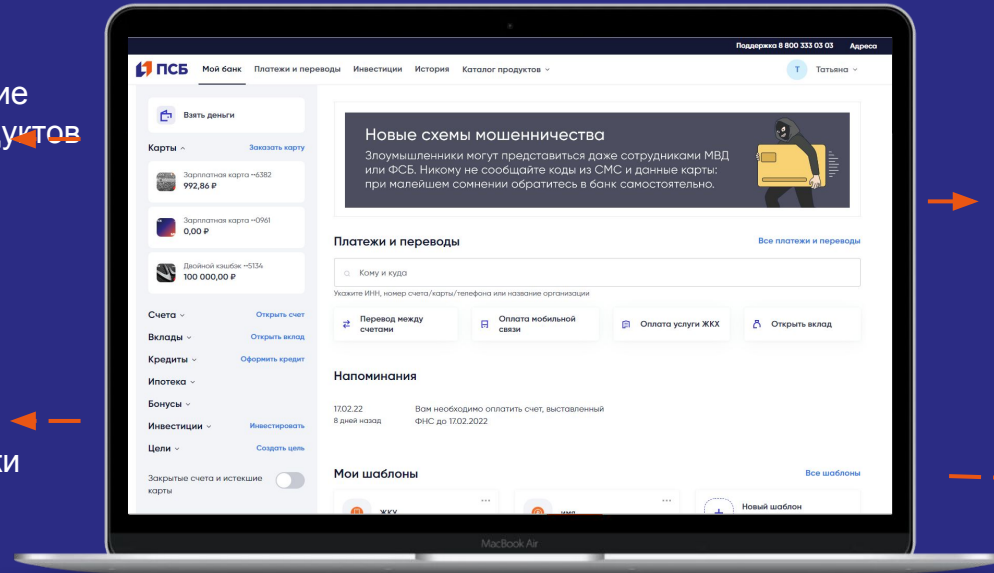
ие
уктов

ки

Поддержка 8 800 333 03 03 Адреса

ПСБ Мой банк Платежи и переводы Инвестиции История Каталог продуктов

Т Татьяна

Взять деньги

Карты Заказать карту

Зарплатная карта ••6382
992,86 ₽

Зарплатная карта ••0961
0,00 ₽

Двойной кэшбэк ••5134
100 000,00 ₽

Счета Открыть счет
Вклады Открыть вклад
Кредиты Оформить кредит
Ипотека
Бонусы
Инвестиции Инвестировать
Цели Создать цель

Закрытые счета и истекшие карты

Новые схемы мошенничества

Злоумышленники могут представиться даже сотрудниками МВД или ФСБ. Никому не сообщайте коды из СМС и данные карты: при малейшем сомнении обратитесь в банк самостоятельно.

Платежи и переводы Все платежи и переводы

Кому и куда

Укажите ИНН, номер счета/карты/телефона или название организации

Перевод между счетами
Оплата мобильной связи
Оплата услуги ЖКХ
Открыть вклад

Напоминания

17.02.22
8 дней назад
Вам необходимо оплатить счет, выставленный ФНС до 17.02.2022

Мои шаблоны Все шаблоны

ЖКХ
имя
Новый шаблон

MacBook Air